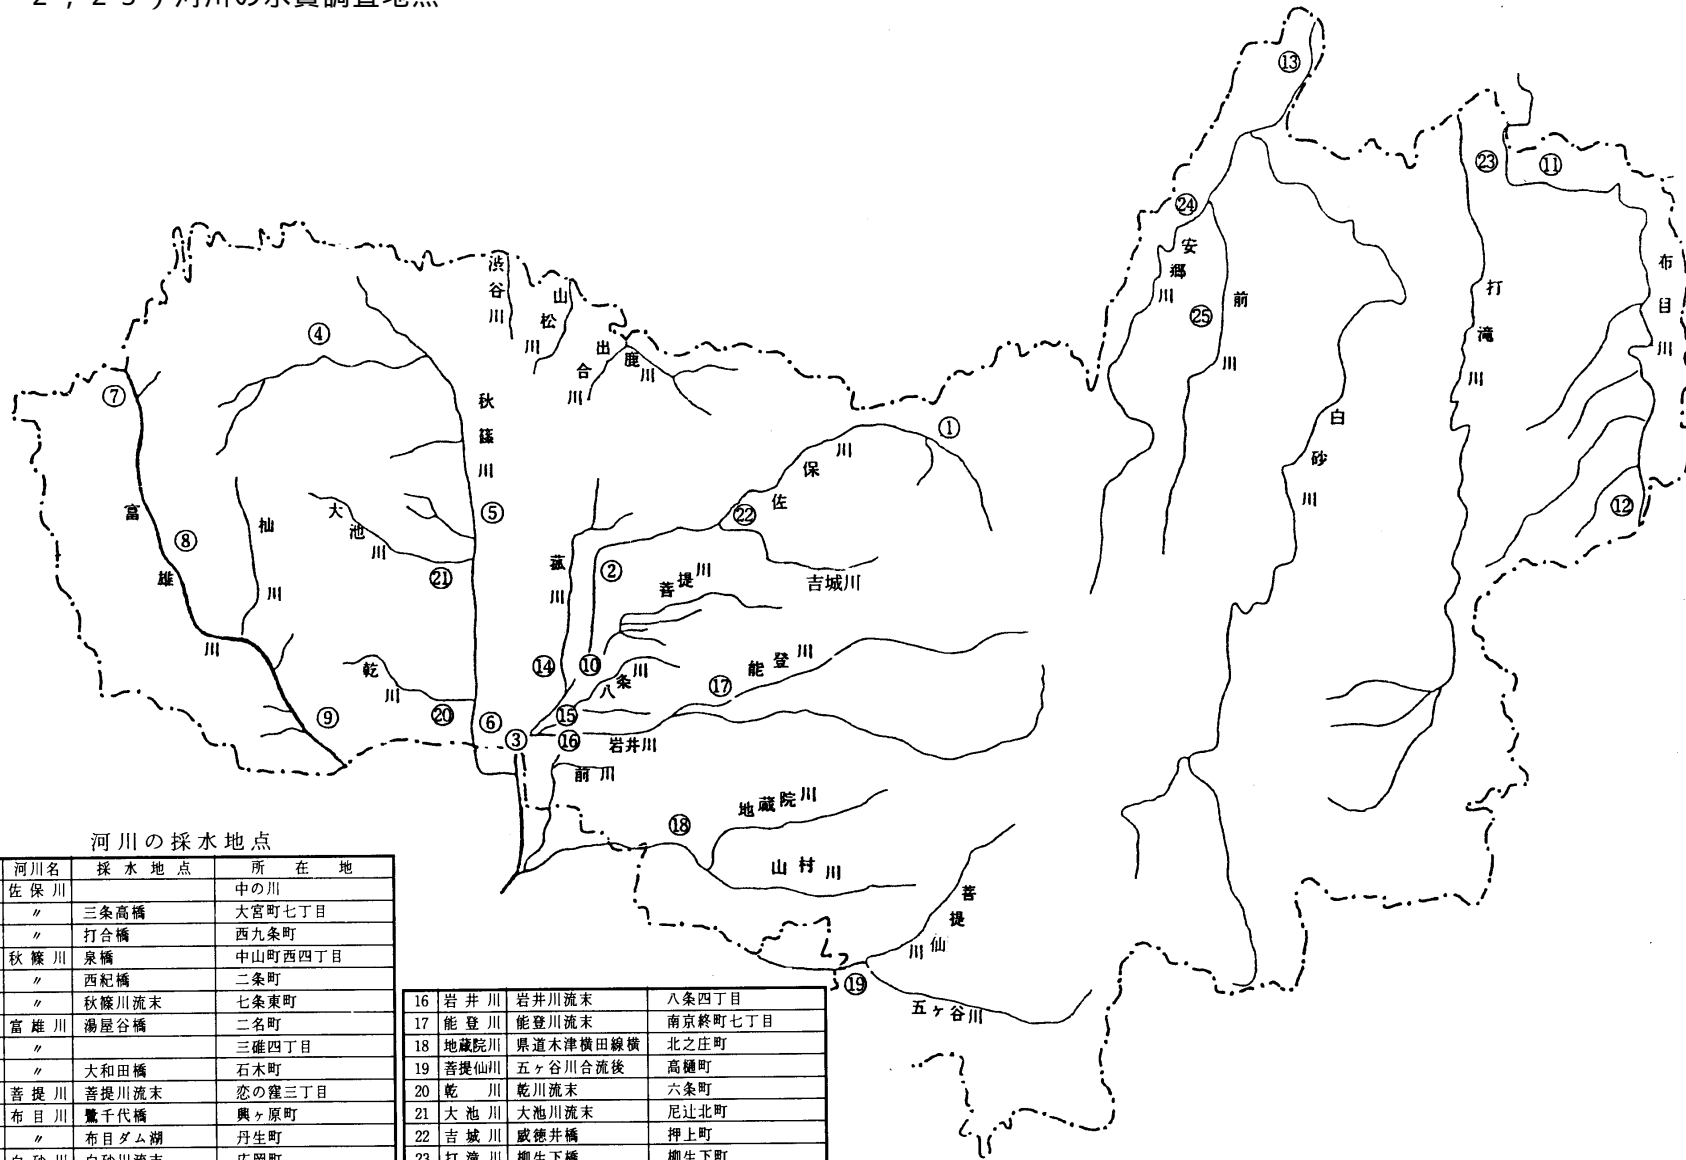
2, 2-5 河川の水質調査地点

⑬
㉓ ⑪
㉔
安
郷
川
㉕
前
川
打
滝
川
布
目
川
白
砂
川
⑫
渋
谷
川
山
松
川
出
合
川
鹿
川
④
⑦
秋
篠
川
①
川
保
佐
㉒
⑤
富
⑧
雄
川
仙
川
大
池
川
㉑
菰
川
②
菩提川
吉城川
⑭
⑩
八条川
⑰
能登川
乾
川
⑨
⑳
⑥
③
⑮
⑯
岩井川
前川
地蔵院川
⑱
山村川
菩
提
仙
川
⑲
五ヶ谷川

河川の採水地点

| 河川名 | 採水地点 | 所在地 |
|---|---|---|
| 佐保川 | | 中の川 |
| 〃 | 三条高橋 | 大宮町七丁目 |
| 〃 | 打合橋 | 西九条町 |
| 秋篠川 | 泉橋 | 中山町西四丁目 |
| 〃 | 西紀橋 | 二条町 |
| 〃 | 秋篠川流末 | 七条東町 |
| 富雄川 | 湯屋谷橋 | 二名町 |
| 〃 | | 三碓四丁目 |
| 〃 | 大和田橋 | 石木町 |
| 菩提川 | 菩提川流末 | 恋の窪三丁目 |
| 布目川 | 鷺千代橋 | 興ヶ原町 |
| 〃 | 布目ダム湖 | 丹生町 |
| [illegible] | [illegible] | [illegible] |

| 16 | 岩井川 | 岩井川流末 | 八条四丁目 |
|---|---|---|---|
| 17 | 能登川 | 能登川流末 | 南京終町七丁目 |
| 18 | 地蔵院川 | 県道木津横田線横 | 北之庄町 |
| 19 | 菩提仙川 | 五ヶ谷川合流後 | 高樋町 |
| 20 | 乾川 | 乾川流末 | 六条町 |
| 21 | 大池川 | 大池川流末 | 尼辻北町 |
| 22 | 吉城川 | 威徳井橋 | 押上町 |
| 23 | 打滝川 | 柳生下橋 | 柳生下町 |